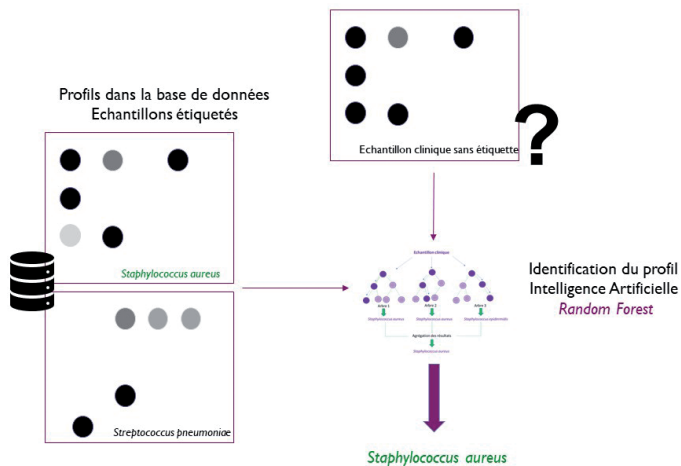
Profils dans la base de données
Echantillons étiquetés

Staphylococcus aureus

Streptococcus pneumoniae

Echantillon clinique sans étiquette

?

Echantillon clinique

Arbre 1

Arbre 2

Arbre 3

Staphylococcus aureus

Staphylococcus aureus

Staphylococcus epidermidis

Agrégation des résultats

Staphylococcus aureus

Identification du profil
Intelligence Artificielle
Random Forest

Staphylococcus aureus